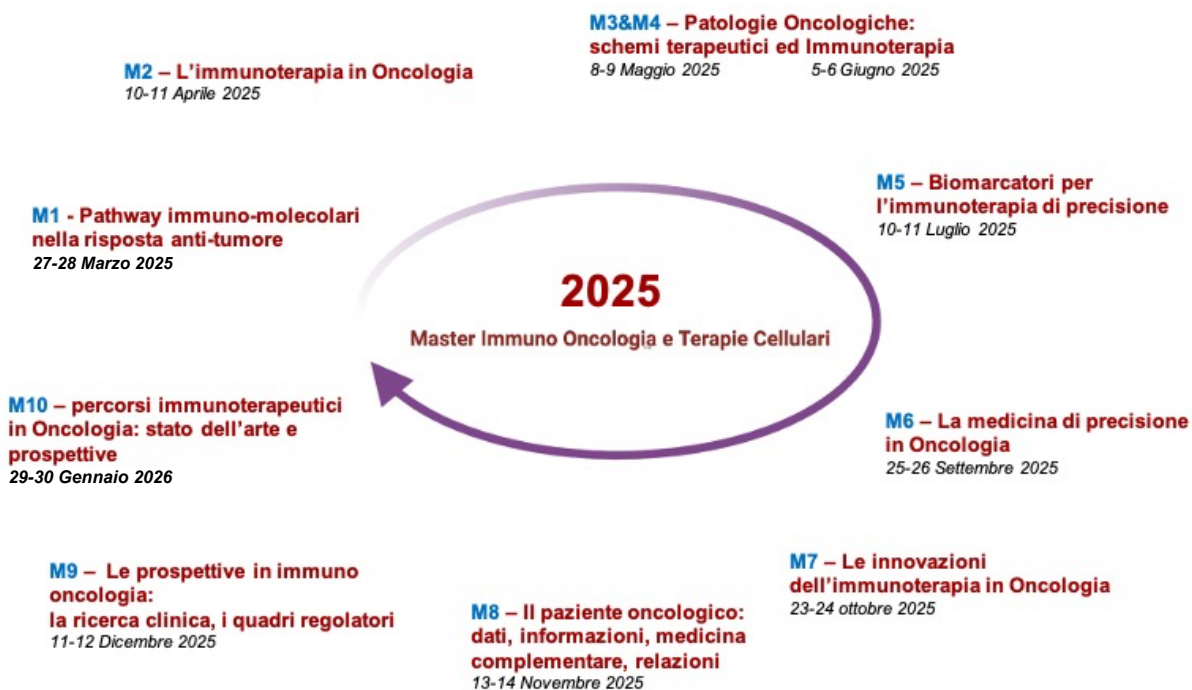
M3&M4 – Patologie Oncologiche: schemi terapeutici ed Immunoterapia
8-9 Maggio 2025 5-6 Giugno 2025

M2 – L'immunoterapia in Oncologia
10-11 Aprile 2025

M5 – Biomarcatori per l'immunoterapia di precisione
10-11 Luglio 2025

M1 - Pathway immuno-molecolari nella risposta anti-tumore
27-28 Marzo 2025

2025
Master Immuno Oncologia e Terapie Cellulari

M10 – percorsi immunoterapeutici in Oncologia: stato dell'arte e prospettive
29-30 Gennaio 2026

M6 – La medicina di precisione in Oncologia
25-26 Settembre 2025

M7 – Le innovazioni dell'immunoterapia in Oncologia
23-24 ottobre 2025

M9 – Le prospettive in immuno oncologia: la ricerca clinica, i quadri regolatori
11-12 Dicembre 2025

M8 – Il paziente oncologico: dati, informazioni, medicina complementare, relazioni
13-14 Novembre 2025